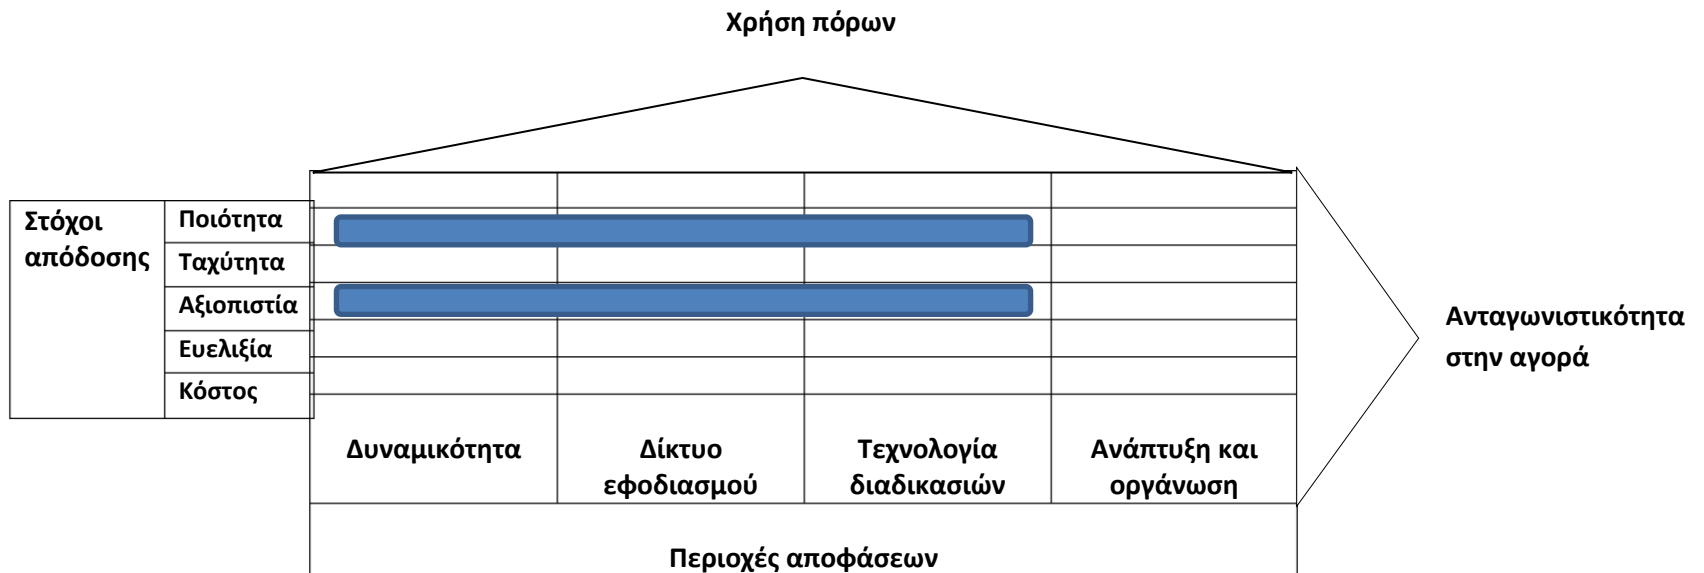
Χρήση πόρων

Στόχοι απόδοσης

Ποιότητα
Ταχύτητα
Αξιοπιστία
Ευελιξία
Κόστος

Ανταγωνιστικότητα στην αγορά

Δυναμικότητα
Δίκτυο εφοδιασμού
Τεχνολογία διαδικασιών
Ανάπτυξη και οργάνωση

Περιοχές αποφάσεων